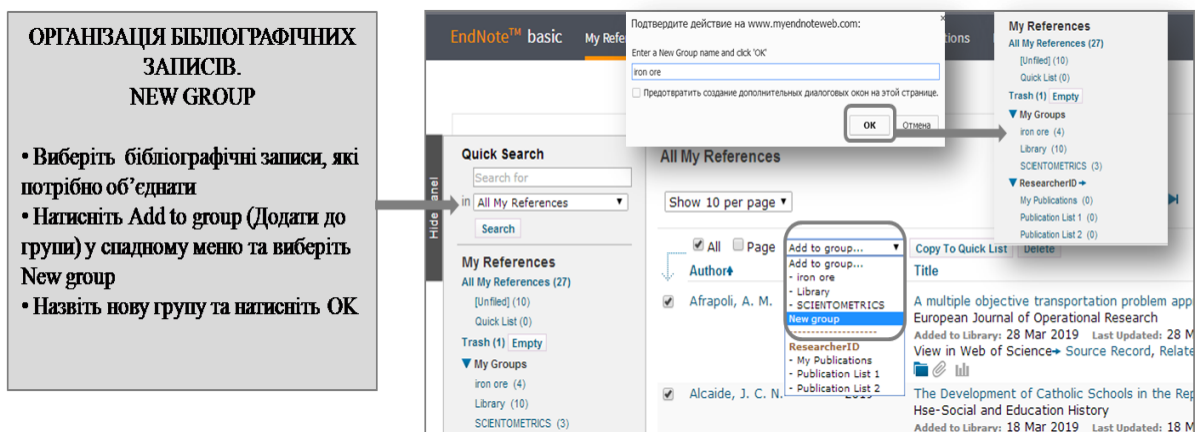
ОРГАНІЗАЦІЯ БІБЛІОГРАФІЧНИХ ЗАПИСІВ.
NEW GROUP

• Виберіть бібліографічні записи, які потрібно об'єднати
• Натисніть Add to group (Додати до групи) у спадному меню та виберіть New group
• Назвіть нову групу та натисніть OK

EndNote™ basic My Refe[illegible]

Подтвердите действие на www.myendnoteweb.com:
Enter a New Group name and click 'OK'
iron ore
Предотвратить создание дополнительных диалоговых окон на этой странице.
OK Отмена

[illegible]tions

My References
All My References (27)
[Unfiled] (10)
Quick List (0)
Trash (1) Empty
▼ My Groups
iron ore (4)
Library (10)
SCIENTOMETRICS (3)
▼ ResearcherID
My Publications (0)
Publication List 1 (0)
Publication List 2 (0)

Hide Panel

Quick Search
Search for
in All My References
Search

My References
All My References (27)
[Unfiled] (10)
Quick List (0)
Trash (1) Empty
▼ My Groups
iron ore (4)
Library (10)
SCIENTOMETRICS (3)

All My References
Show 10 per page
All Page Add to group... Copy To Quick List Delete
Add to group...
- iron ore
- Library
- SCIENTOMETRICS
New group
ResearcherID
- My Publications
- Publication List 1
- Publication List 2

Author Title
Afrapoli, A. M. A multiple objective transportation problem app
European Journal of Operational Research
Added to Library: 28 Mar 2019 Last Updated: 28 Ma
View in Web of Science Source Record, Relate

Alcaide, J. C. N. 2019 The Development of Catholic Schools in the Rep
Hse-Social and Education History
Added to Library: 18 Mar 2019 Last Updated: 18 Ma